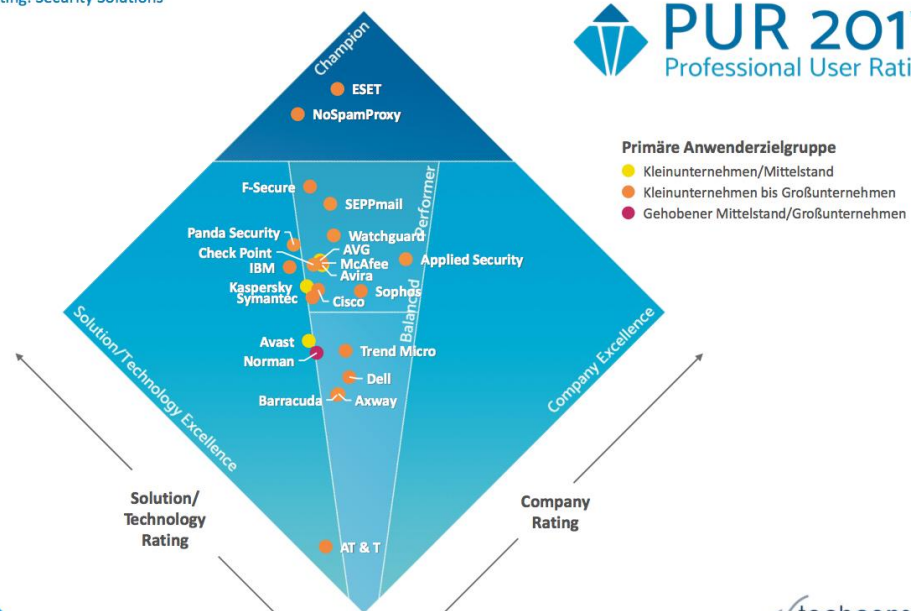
ting: Security Solutions

PUR 201
Professional User Rati

Champion
ESET
NoSpamProxy

Primäre Anwenderzielgruppe
Kleinunternehmen/Mittelstand
Kleinunternehmen bis Großunternehmen
Gehobener Mittelstand/Großunternehmen

Balanced Performer
F-Secure
SEPPmail
Panda Security
Watchguard
Check Point
AVG
McAfee
IBM
Avira
Applied Security
Kaspersky
Symantec
Cisco
Sophos
Avast
Norman
Trend Micro
Dell
Barracuda
Axway
AT & T

Solution/Technology Excellence
Company Excellence

Solution/
Technology
Rating

Company
Rating

techconsult